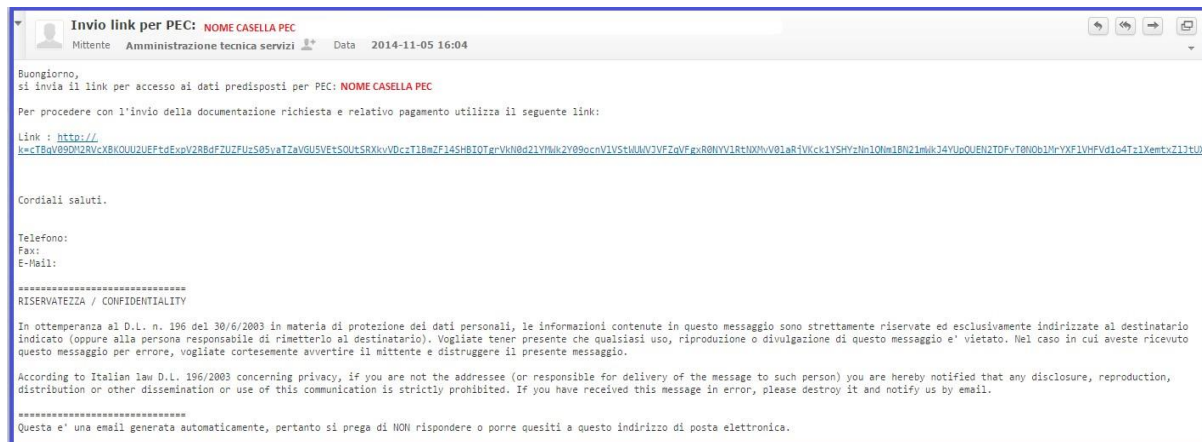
Invio link per PEC: NOME CASELLA PEC
Mittente Amministrazione tecnica servizi Data 2014-11-05 16:04

Buongiorno,
si invia il link per accesso ai dati predisposti per PEC: NOME CASELLA PEC

Per procedere con l'invio della documentazione richiesta e relativo pagamento utilizza il seguente link:

Link : http://
k=cTBqV09DM2RVcXBKOUU2UEFtdExpV2RBdFZUZFUzS05yaTZaVGU5VEtSOUtSRXkvVDczTlBmZF14SHBIQTgrVkN0d2lYMWk2Y09ocnV1VStWUWVJVFZqVFgxR0NYV1RtNXMvV0laRjVKck1YSHYzNn1QNm1BN21mWkJ4YUpQUEN2TDFvT0NOblMrYXF1VHFVd1o4TzlXemtxZ1JtU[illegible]

Cordiali saluti.

Telefono:
Fax:
E-Mail:

==============================
RISERVATEZZA / CONFIDENTIALITY

In ottemperanza al D.L. n. 196 del 30/6/2003 in materia di protezione dei dati personali, le informazioni contenute in questo messaggio sono strettamente riservate ed esclusivamente indirizzate al destinatario indicato (oppure alla persona responsabile di rimetterlo al destinatario). Vogliate tener presente che qualsiasi uso, riproduzione o divulgazione di questo messaggio e' vietato. Nel caso in cui aveste ricevuto questo messaggio per errore, vogliate cortesemente avvertire il mittente e distruggere il presente messaggio.

According to Italian law D.L. 196/2003 concerning privacy, if you are not the addressee (or responsible for delivery of the message to such person) you are hereby notified that any disclosure, reproduction, distribution or other dissemination or use of this communication is strictly prohibited. If you have received this message in error, please destroy it and notify us by email.

==============================
Questa e' una email generata automaticamente, pertanto si prega di NON rispondere o porre quesiti a questo indirizzo di posta elettronica.